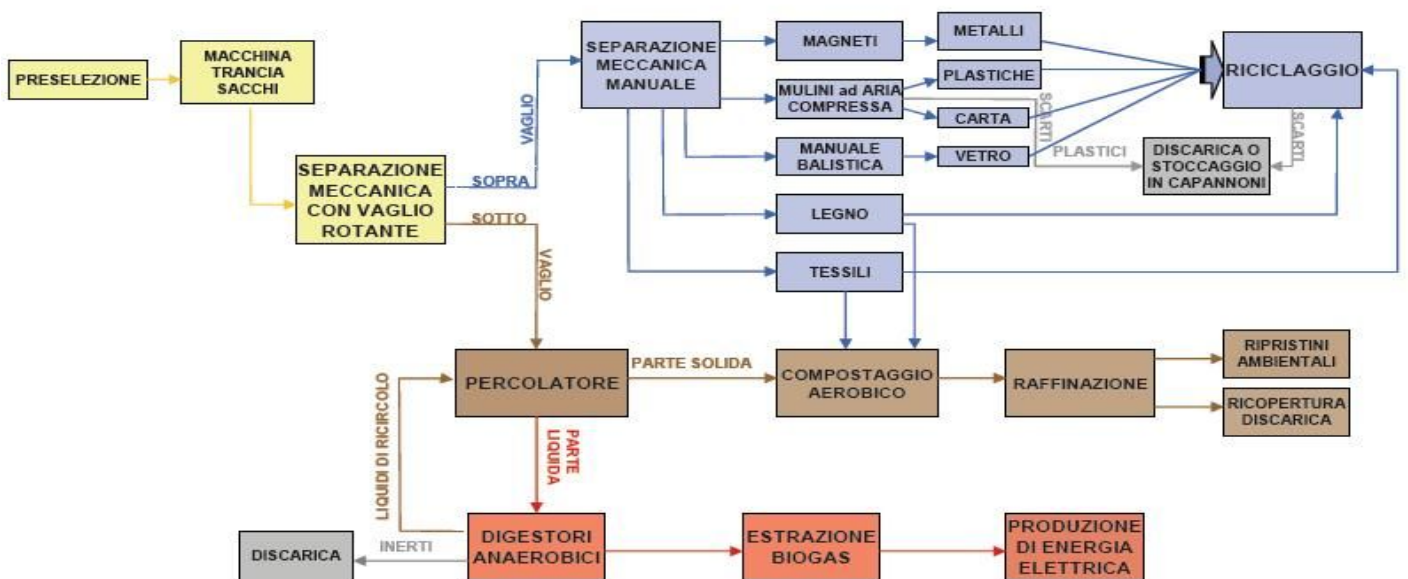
PRESELEZIONE

MACCHINA TRANCIA SACCHI

SEPARAZIONE MECCANICA CON VAGLIO ROTANTE

SOPRA

VAGLIO

SOTTO

VAGLIO

SEPARAZIONE MECCANICA MANUALE

MAGNETI

METALLI

MULINI ad ARIA COMPRESSA

PLASTICHE

CARTA

MANUALE BALISTICA

VETRO

SCARTI

PLASTICI

RICICLAGGIO

SCARTI

DISCARICA O STOCCAGGIO IN CAPANNONI

LEGNO

TESSILI

PERCOLATORE

PARTE SOLIDA

COMPOSTAGGIO AEROBICO

RAFFINAZIONE

RIPRISTINI AMBIENTALI

RICOPERTURA DISCARICA

LIQUIDI DI RICIRCOLO

PARTE LIQUIDA

DISCARICA

INERTI

DIGESTORI ANAEROBICI

ESTRAZIONE BIOGAS

PRODUZIONE DI ENERGIA ELETTRICA